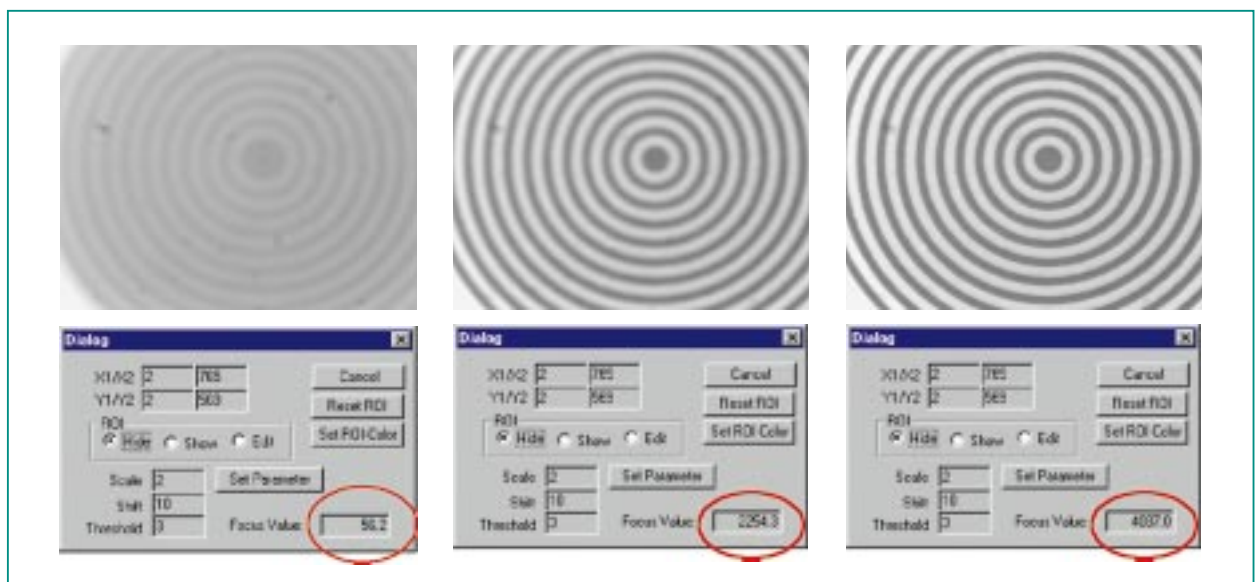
Dialog

X1/X2 2 765
Y1/Y2 2 563
Cancel
Reset ROI
ROI
Hide Show Edit
Set ROI Color
Scale 2
Set Parameter
Shift 10
Threshold 3
Focus Value: 56.2

Dialog

X1/X2 2 765
Y1/Y2 2 569
Cancel
Reset ROI
ROI
Hide Show Edit
Set ROI Color
Scale 2
Set Parameter
Shift 10
Threshold 3
Focus Value: 2254.3

Dialog

X1/X2 2 765
Y1/Y2 2 569
Cancel
Reset ROI
ROI
Hide Show Edit
Set ROI Color
Scale 2
Set Parameter
Shift 10
Threshold 3
Focus Value: 4037.0